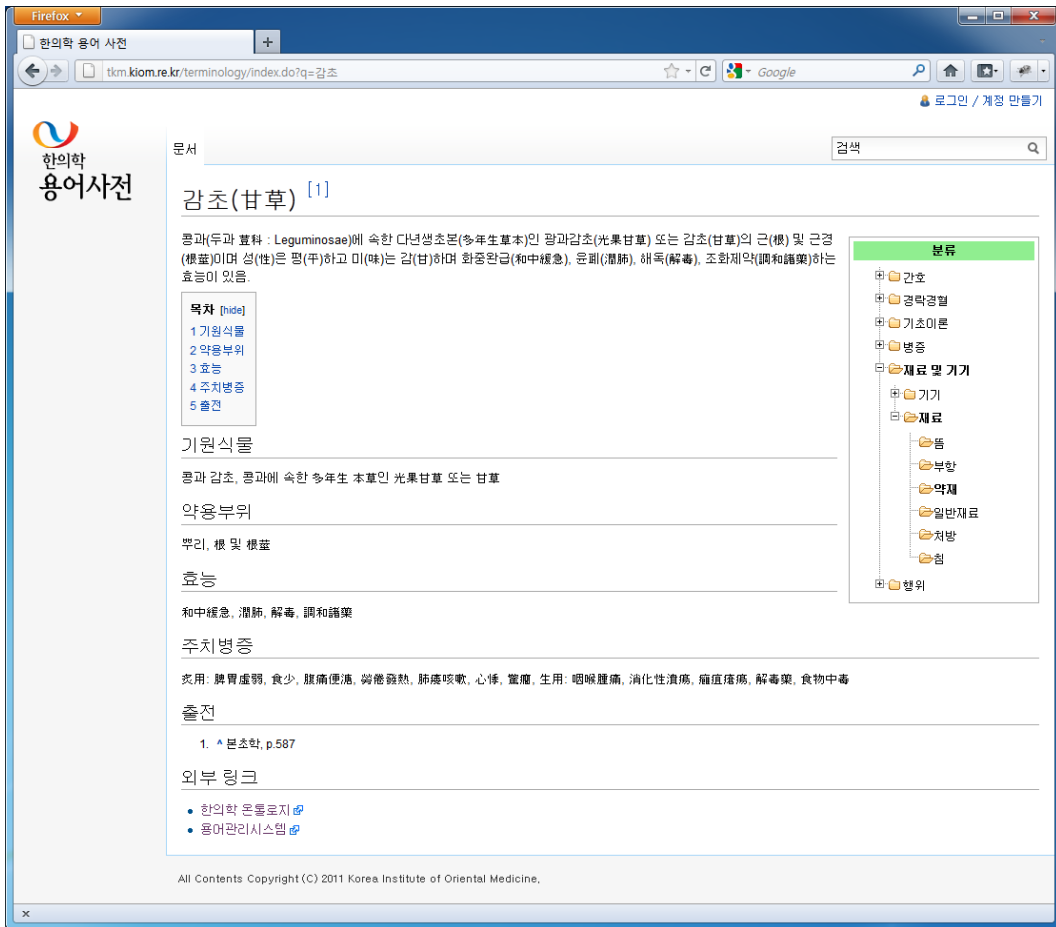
Firefox

한의학 용어 사전

+

tkm.kiom.re.kr/terminology/index.do?q=감초

Google

로그인 / 계정 만들기

한의학
용어사전

문서

검색

감초(甘草) [1]

콩과(두과 荳科 : Leguminosae)에 속한 다년생초본(多年生草本)인 광과감초(光果甘草) 또는 감초(甘草)의 근(根) 및 근경(根莖)이며 성(性)은 평(平)하고 미(味)는 감(甘)하며 화중완급(和中緩急), 윤폐(潤肺), 해독(解毒), 조화제약(調和諸藥)하는 효능이 있음.

목차 [hide]
1 기원식물
2 약용부위
3 효능
4 주치병증
5 출전

기원식물

콩과 감초, 콩과에 속한 多年生 本草인 光果甘草 또는 甘草

약용부위

뿌리, 根 및 根莖

효능

和中緩急, 潤肺, 解毒, 調和諸藥

주치병증

炙用: 脾胃虛弱, 食少, 腹痛便溏, 勞倦發熱, 肺痿咳嗽, 心悸, 驚癎, 生用: 咽喉腫痛, 消化性潰瘍, 癰疽瘡瘍, 解毒藥, 食物中毒

출전

1. ^ 본초학, p.587

외부 링크

• 한의학 온톨로지
• 용어관리시스템

분류
간호
경락경혈
기초이론
병증
재료 및 기기
기기
재료
뜸
부항
약재
일반재료
처방
침
행위

All Contents Copyright (C) 2011 Korea Institute of Oriental Medicine,

×